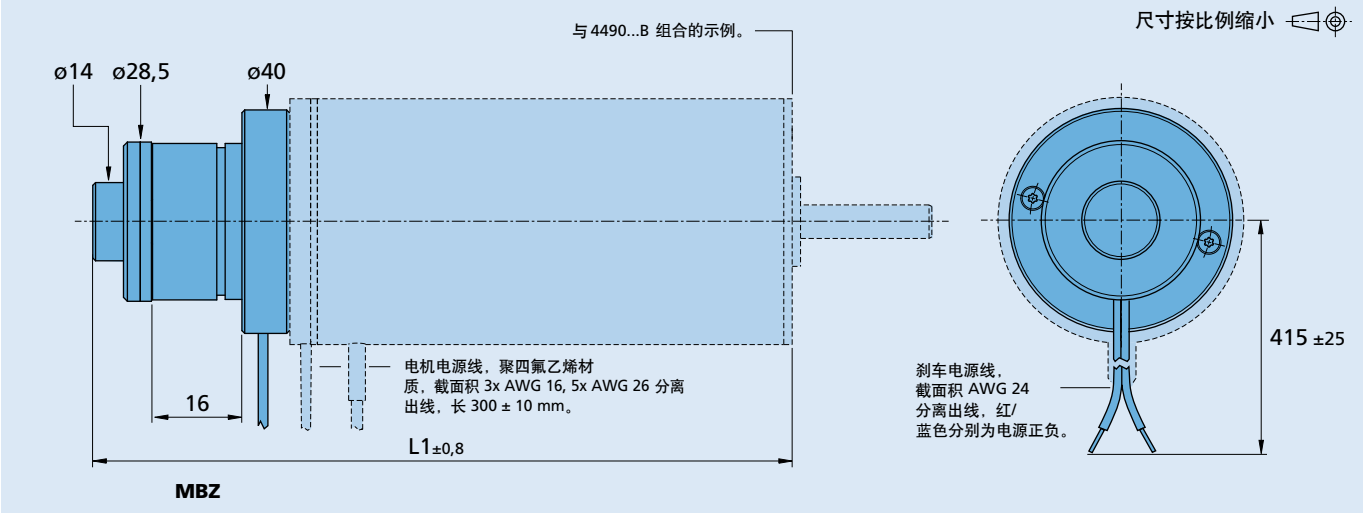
与 4490...B 组合的示例。

尺寸按比例缩小

ø14 ø28,5 ø40

16

电机电源线，聚四氟乙烯材质，截面积 3x AWG 16, 5x AWG 26 分离出线，长 300 ± 10 mm。

L1±0,8

刹车电源线，截面积 AWG 24 分离出线，红/蓝色分别为电源正负。

415 ±25

MBZ